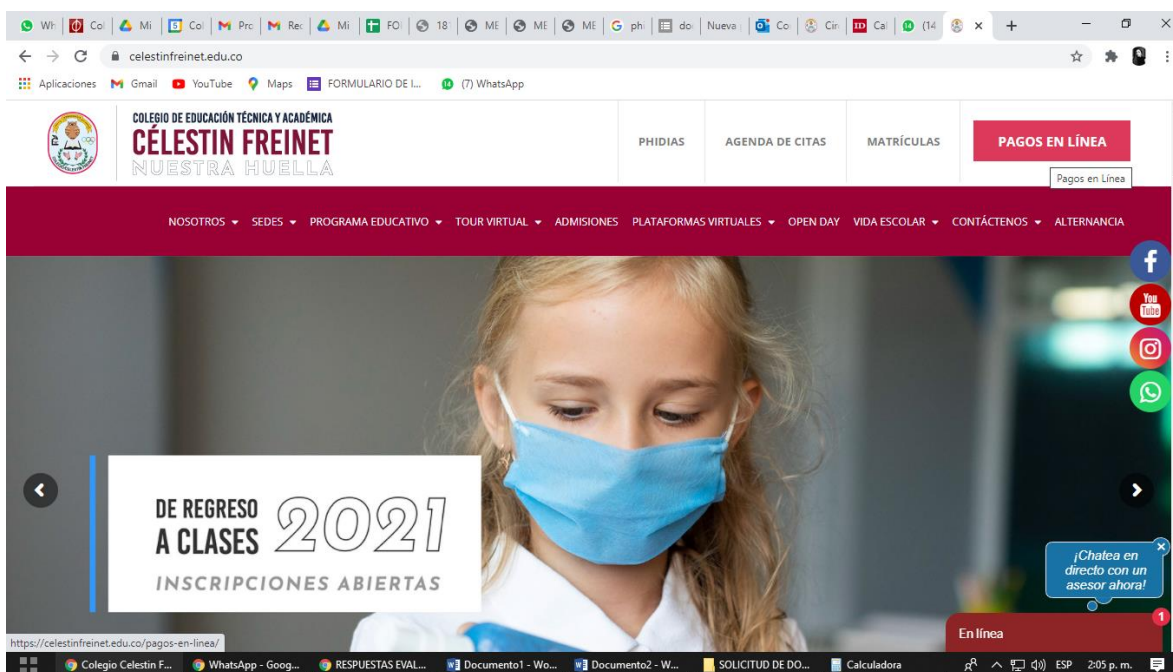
Wh | Co | Mi | Co | Pro | Rec | Mi | FO | 18 | ME | ME | ME | ph | do | Nueva | Co | Cir | Ca | (14 ×

celestinfreinet.edu.co

Aplicaciones Gmail YouTube Maps FORMULARIO DE I... (7) WhatsApp

COLEGIO DE EDUCACIÓN TÉCNICA Y ACADÉMICA
CÉLESTIN FREINET
NUESTRA HUELLA

PHIDIAS | AGENDA DE CITAS | MATRÍCULAS | PAGOS EN LÍNEA

Pagos en Línea

NOSOTROS ▾ SEDES ▾ PROGRAMA EDUCATIVO ▾ TOUR VIRTUAL ▾ ADMISIONES PLATAFORMAS VIRTUALES ▾ OPEN DAY VIDA ESCOLAR ▾ CONTÁCTENOS ▾ ALTERNANCIA

You Tube

DE REGRESO A CLASES 2021
INSCRIPCIONES ABIERTAS

¡Chatea en directo con un asesor ahora!

1
En línea

https://celestinfreinet.edu.co/pagos-en-linea/

Colegio Celestin F... | WhatsApp - Goog... | RESPUESTAS EVAL... | Documento1 - Wo... | Documento2 - W... | SOLICITUD DE DO... | Calculadora | ESP | 2:05 p. m.